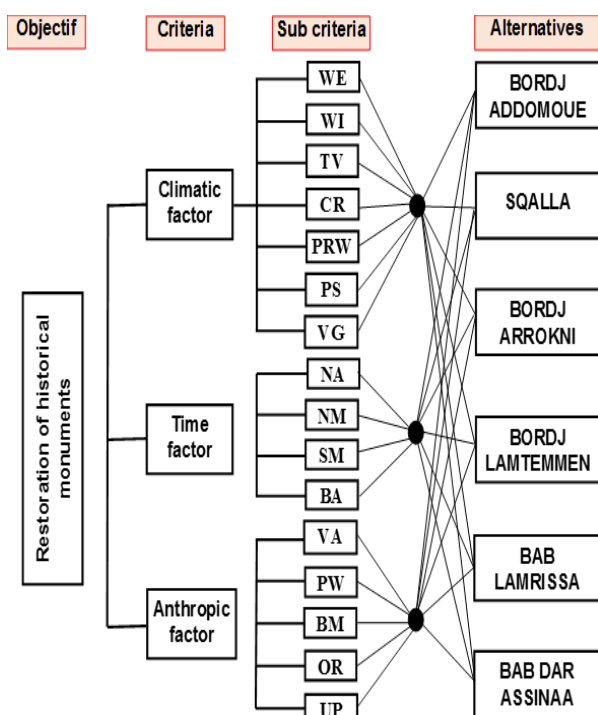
Objectif

Criteria

Sub criteria

Alternatives

Restoration of historical monuments

Climatic factor

Time factor

Anthropic factor

WE

WI

TV

CR

PRW

PS

VG

NA

NM

SM

BA

VA

PW

BM

OR

UP

BORDJ ADDOMOUE

SQALLA

BORDJ ARROKNI

BORDJ LAMTEMMEN

BAB LAMRISSA

BAB DAR ASSINAA